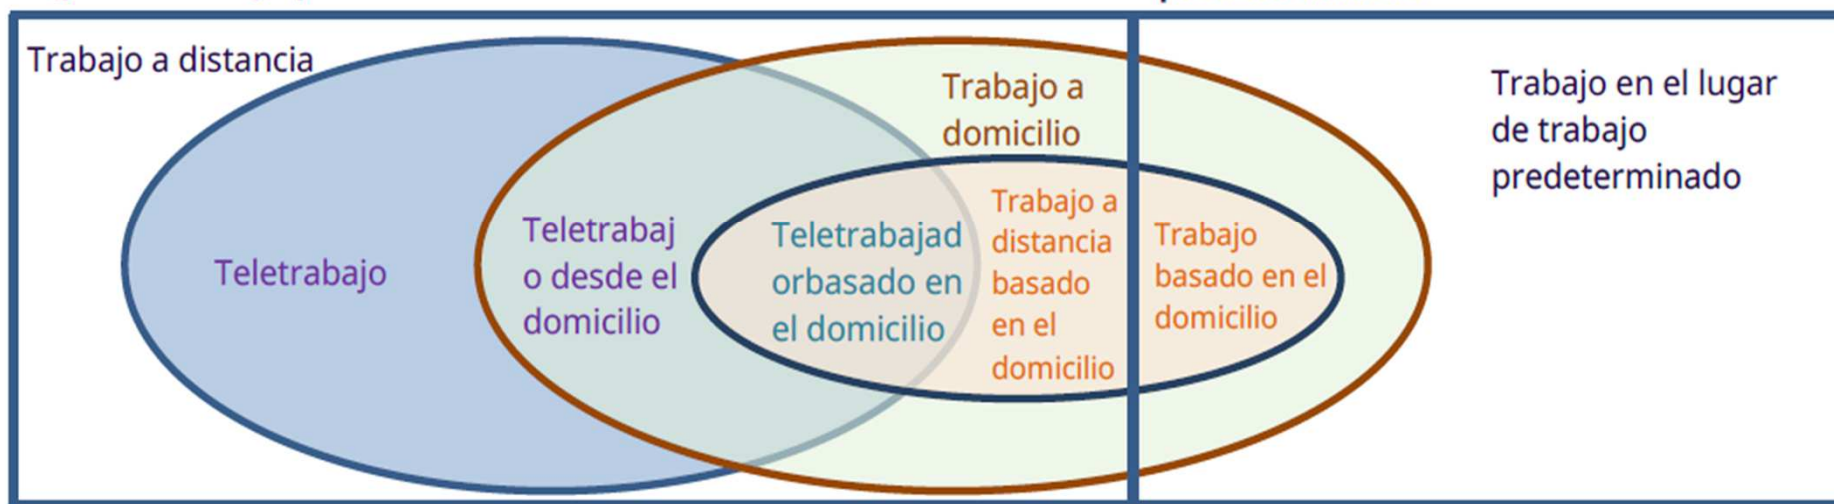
Trabajo a distancia

Trabajo a domicilio

Trabajo en el lugar de trabajo predeterminado

Teletrabajo

Teletrabaj o desde el domicilio

Teletrabajad orbasado en el domicilio

Trabajo a distancia basado en el domicilio

Trabajo basado en el domicilio